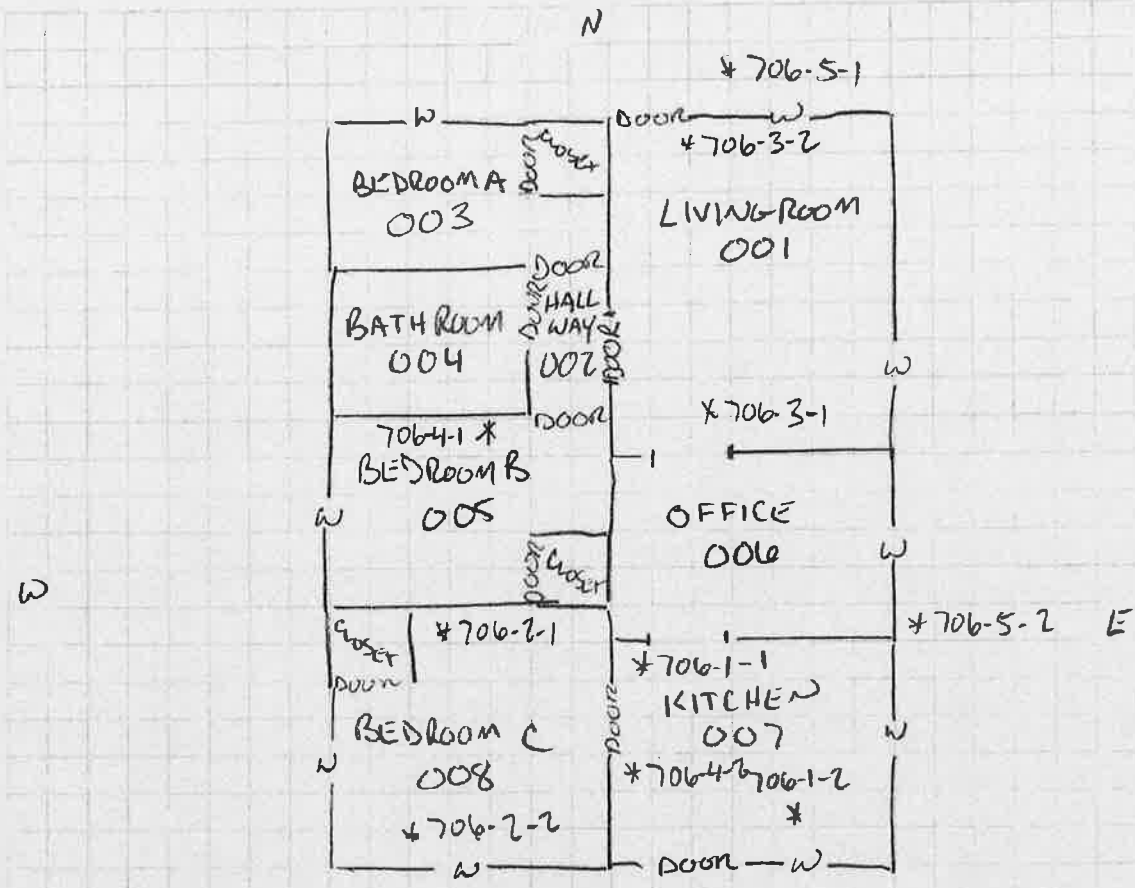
N

*706-5-1

W

DOOR

W

*706-3-2

CLOSET

DOOR

BEDROOM A
003

LIVING ROOM
001

DOOR

DOOR

HALL WAY
002

DOOR

BATH ROOM
004

W

DOOR

*706-3-1

706-4-1 *
BEDROOM B
005

W

OFFICE
006

W

DOOR

CLOSET

W

CLOSET

DOOR

*706-2-1

*706-5-2

E

*706-1-1

KITCHEN
007

DOOR

W

BEDROOM C
008

W

*706-4-2 706-1-2
*

*706-2-2

W

DOOR

W